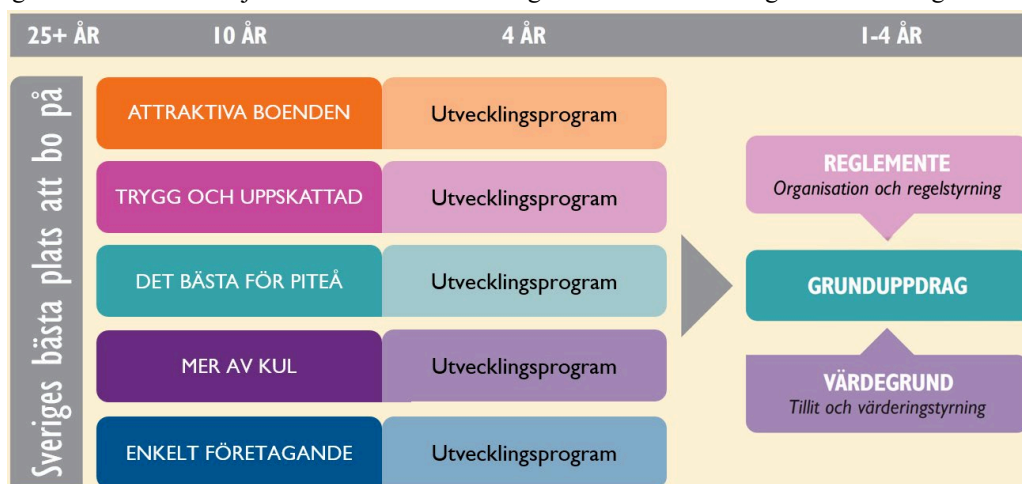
25+ ÅR | 10 ÅR | 4 ÅR | 1-4 ÅR

Sveriges bästa plats att bo på

ATTRAKTIVA BOENDEN
Utvecklingsprogram

TRYGG OCH UPPSKATTAD
Utvecklingsprogram

DET BÄSTA FÖR PITEÅ
Utvecklingsprogram

MER AV KUL
Utvecklingsprogram

ENKELT FÖRETAGANDE
Utvecklingsprogram

REGLEMENTE
Organisation och regelstyrning

GRUNDUPPDRAG

VÄRDEGRUND
Tillit och värderingstyrning